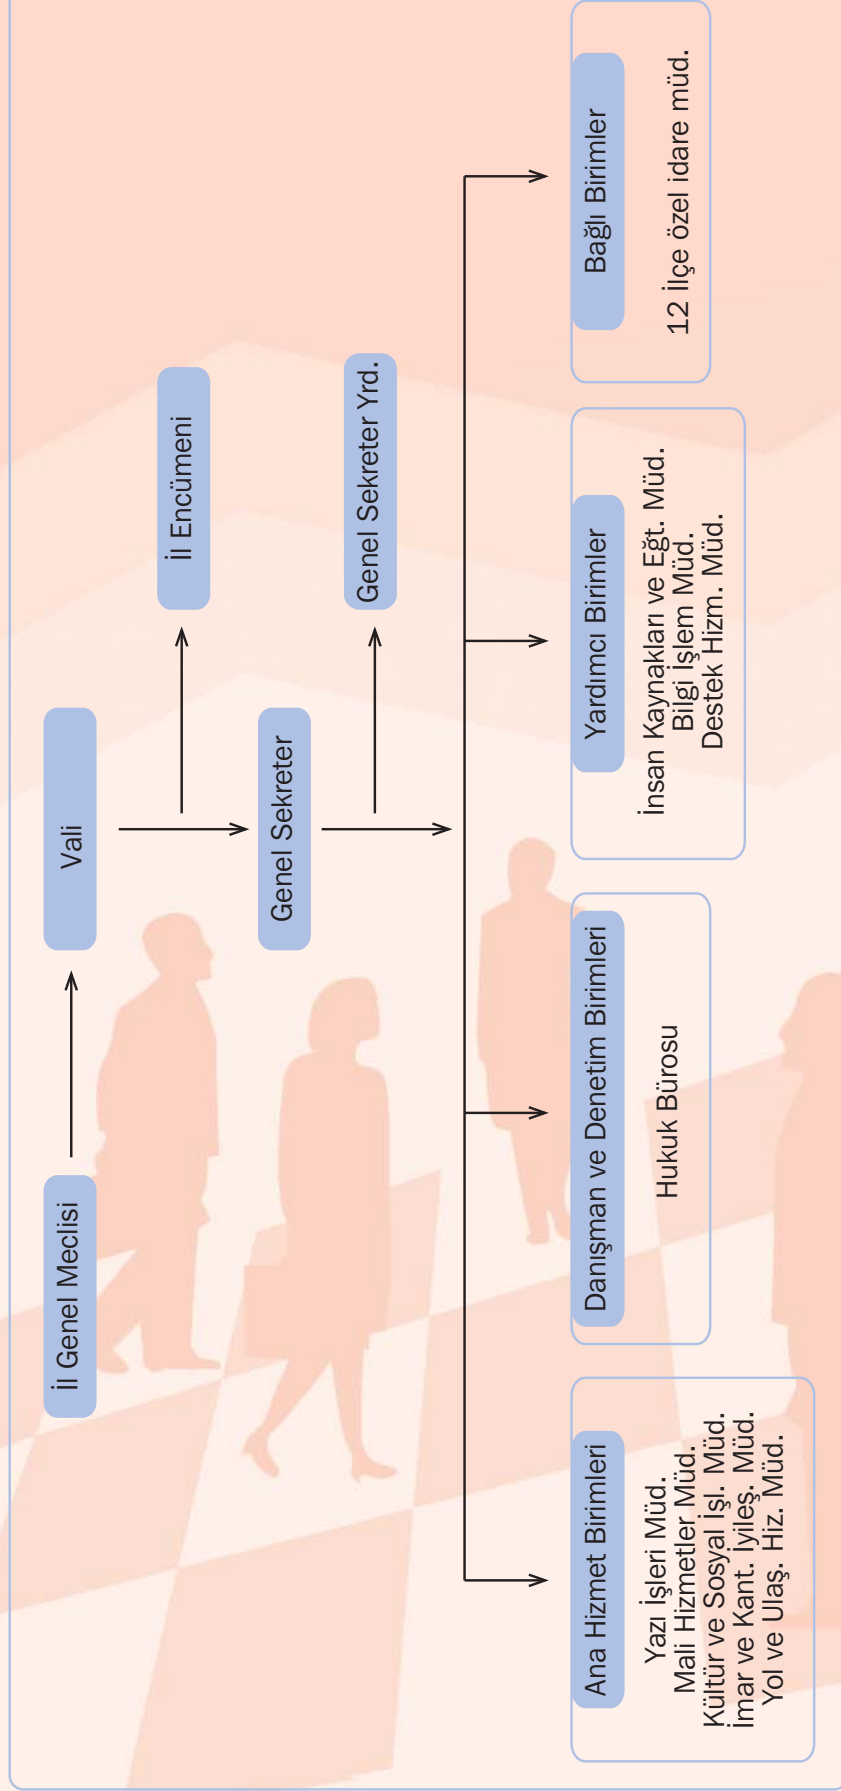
İl Genel Meclisi

Vali

İl Encümeni

Genel Sekreter

Genel Sekreter Yrd.

Ana Hizmet Birimleri

Yazı İşleri Müd.
Mali Hizmetler Müd.
Kültür ve Sosyal İşl. Müd.
İmar ve Kant. İyileş. Müd.
Yol ve Ulaş. Hiz. Müd.

Danışman ve Denetim Birimleri

Hukuk Bürosu

Yardımcı Birimler

İnsan Kaynakları ve Eğt. Müd.
Bilgi İşlem Müd.
Destek Hizm. Müd.

Bağlı Birimler

12 İlçe özel idare müd.